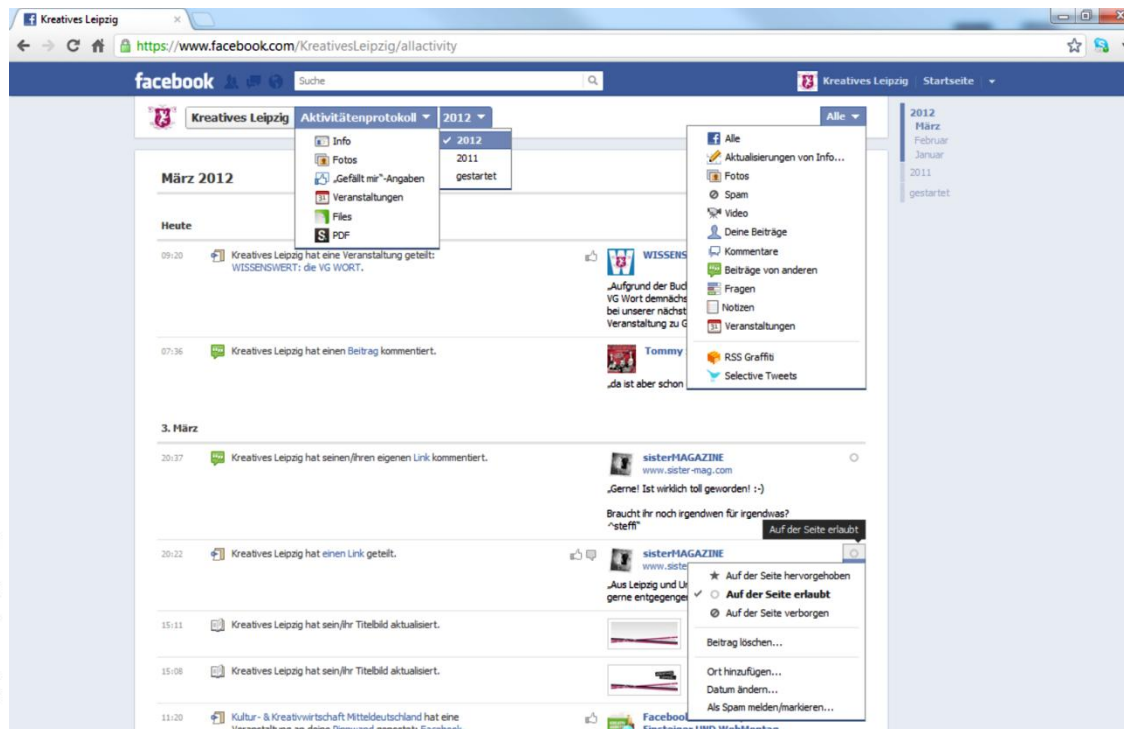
Kreatives Leipzig ×

https://www.facebook.com/KreativesLeipzig/allactivity

facebook Suche

Kreatives Leipzig Startseite

Kreatives Leipzig Aktivitätenprotokoll 2012

Info
Fotos
„Gefällt mir"-Angaben
Veranstaltungen
Files
PDF

✓ 2012
2011
gestartet

Alle

Alle
Aktualisierungen von Info...
Fotos
Spam
Video
Deine Beiträge
Kommentare
Beiträge von anderen
Fragen
Notizen
Veranstaltungen
RSS Graffiti
Selective Tweets

2012
März
Februar
Januar
2011
gestartet

März 2012

Heute

09:20 Kreatives Leipzig hat eine Veranstaltung geteilt: WISSENSWERT: die VG WORT.

WISSENS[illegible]
„Aufgrund der Buc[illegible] VG Wort demnächs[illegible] bei unserer nächst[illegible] Veranstaltung zu G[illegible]

07:36 Kreatives Leipzig hat einen Beitrag kommentiert.

Tommy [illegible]
„da ist aber schon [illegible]

3. März

20:37 Kreatives Leipzig hat seinen/ihren eigenen Link kommentiert.

sisterMAGAZINE
www.sister-mag.com
„Gerne! Ist wirklich toll geworden! :-)

Braucht ihr noch irgendwen für irgendwas?
^steffi"

Auf der Seite erlaubt

20:22 Kreatives Leipzig hat einen Link geteilt.

sisterMAGAZINE
www.siste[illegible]
„Aus Leipzig und U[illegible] gerne entgegenge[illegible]

Auf der Seite hervorgehoben
✓ Auf der Seite erlaubt
Auf der Seite verborgen
Beitrag löschen...
Ort hinzufügen...
Datum ändern...
Als Spam melden/markieren...

15:11 Kreatives Leipzig hat sein/ihr Titelbild aktualisiert.

15:08 Kreatives Leipzig hat sein/ihr Titelbild aktualisiert.

11:20 Kultur- & Kreativwirtschaft Mitteldeutschland hat eine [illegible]

Faceboo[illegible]